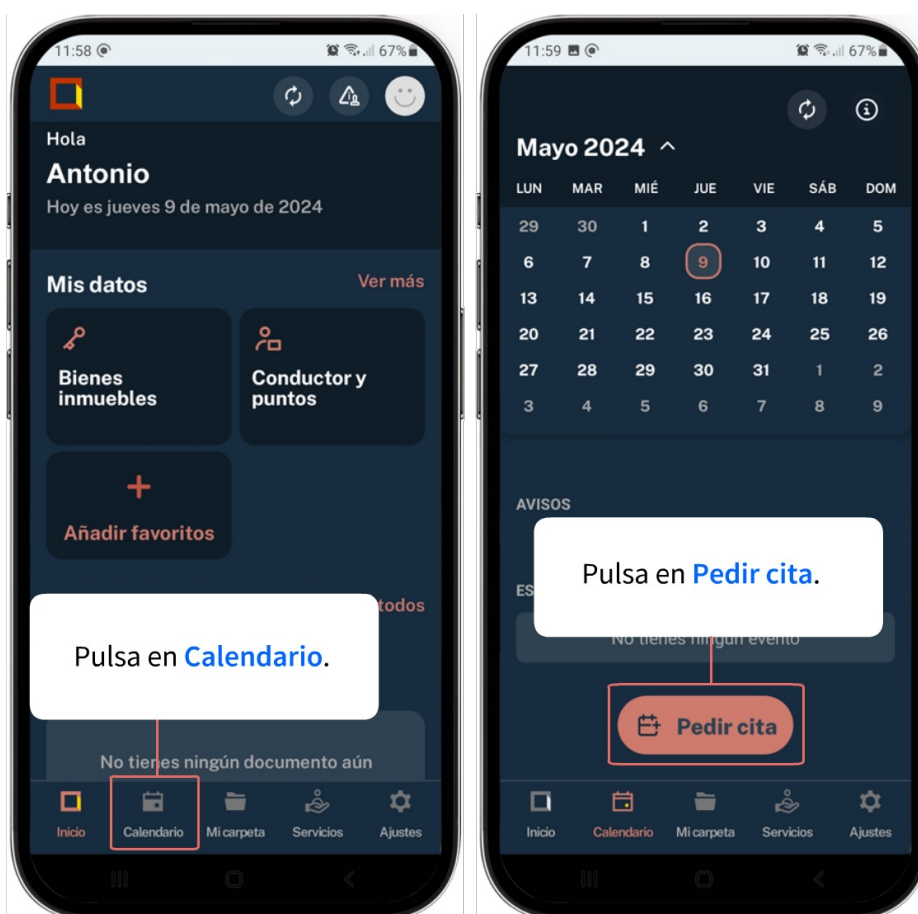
11:58 67%

Hola

Antonio

Hoy es jueves 9 de mayo de 2024

Mis datos

Ver más

Bienes inmuebles

Conductor y puntos

Añadir favoritos

todos

Pulsa en Calendario.

No tienes ningún documento aún

Inicio Calendario Mi carpeta Servicios Ajustes

11:59 67%

Mayo 2024

| LUN | MAR | MIÉ | JUE | VIE | SÁB | DOM |
|---|---|---|---|---|---|---|
| 29 | 30 | 1 | 2 | 3 | 4 | 5 |
| 6 | 7 | 8 | 9 | 10 | 11 | 12 |
| 13 | 14 | 15 | 16 | 17 | 18 | 19 |
| 20 | 21 | 22 | 23 | 24 | 25 | 26 |
| 27 | 28 | 29 | 30 | 31 | 1 | 2 |
| 3 | 4 | 5 | 6 | 7 | 8 | 9 |

AVISOS

ES

Pulsa en Pedir cita.

No tienes ningún evento

Pedir cita

Inicio Calendario Mi carpeta Servicios Ajustes